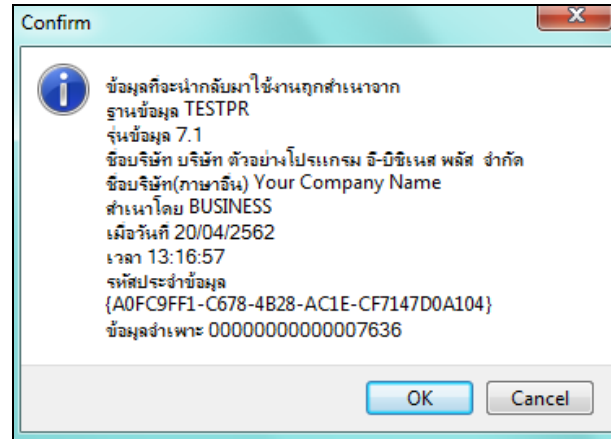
Confirm

ข้อมูลที่จะนำกลับมาใช้งานถูกสำเนาจาก
ฐานข้อมูล TESTPR
รุ่นข้อมูล 7.1
ชื่อบริษัท บริษัท ตัวอย่างโปรแกรม อี-บิซิเนส พลัส จำกัด
ชื่อบริษัท(ภาษาอื่น) Your Company Name
สำเนาโดย BUSINESS
เมื่อวันที่ 20/04/2562
เวลา 13:16:57
รหัสประจำข้อมูล
{A0FC9FF1-C678-4B28-AC1E-CF7147D0A104}
ข้อมูลจำเพาะ 00000000000007636

OK
Cancel